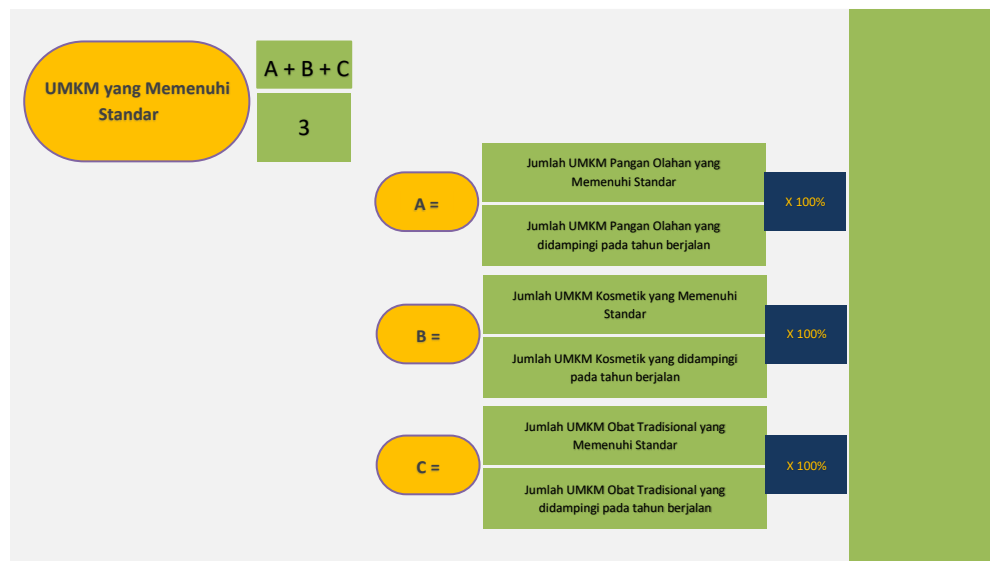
UMKM yang Memenuhi Standar

A + B + C

3

A =

Jumlah UMKM Pangan Olahan yang Memenuhi Standar

Jumlah UMKM Pangan Olahan yang didampingi pada tahun berjalan

X 100%

B =

Jumlah UMKM Kosmetik yang Memenuhi Standar

Jumlah UMKM Kosmetik yang didampingi pada tahun berjalan

X 100%

C =

Jumlah UMKM Obat Tradisional yang Memenuhi Standar

Jumlah UMKM Obat Tradisional yang didampingi pada tahun berjalan

X 100%